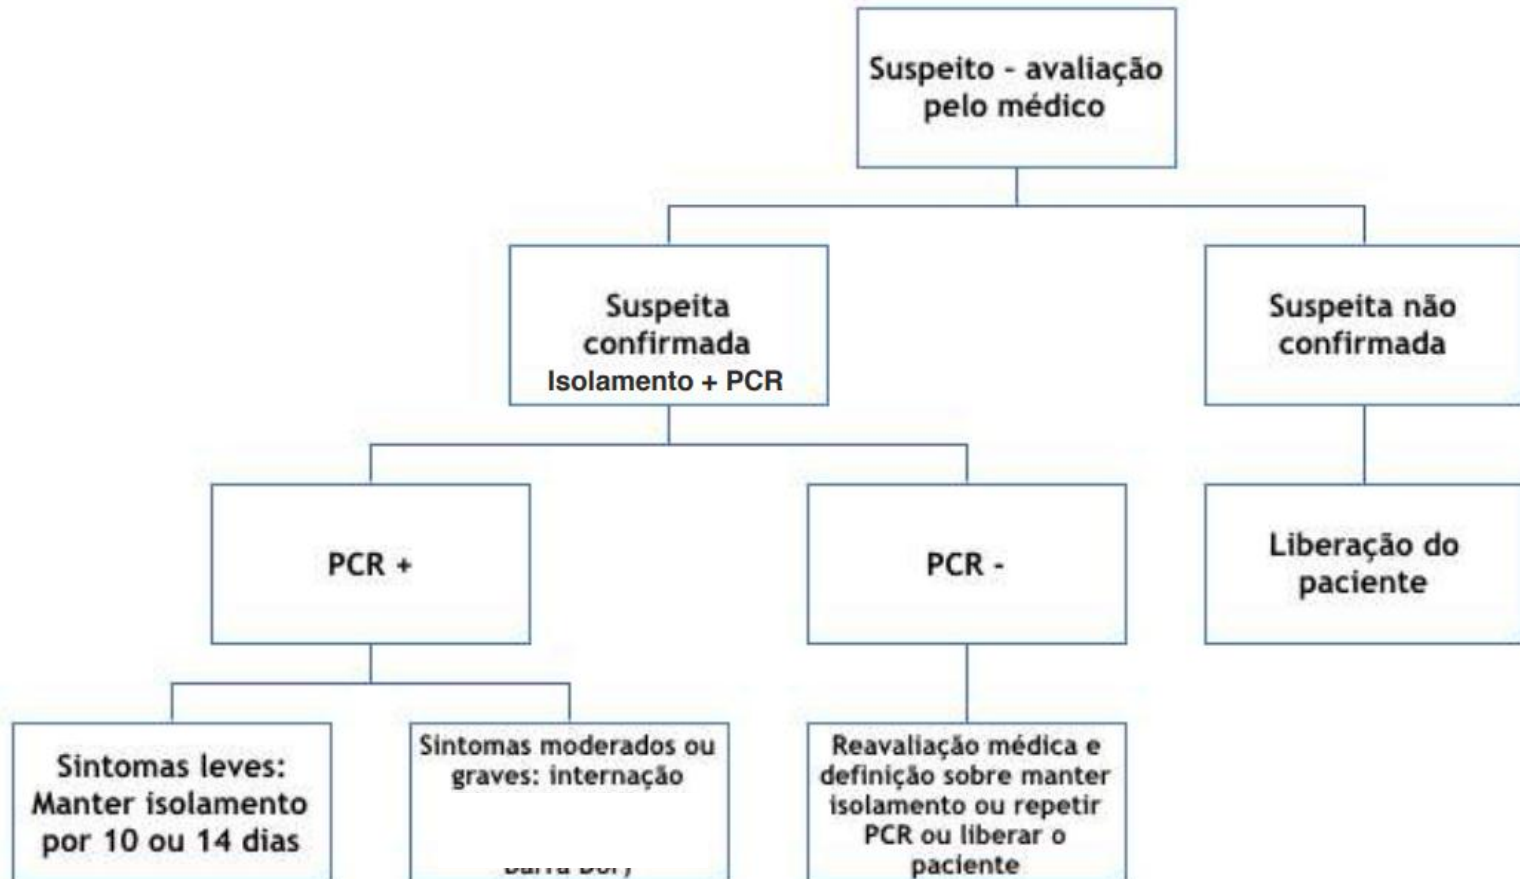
Suspeito - avaliação pelo médico

Suspeita confirmada
Isolamento + PCR

Suspeita não confirmada

PCR +

PCR -

Liberação do paciente

Sintomas leves: Manter isolamento por 10 ou 14 dias

Sintomas moderados ou graves: internação

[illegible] Barra Dor)

Reavaliação médica e definição sobre manter isolamento ou repetir PCR ou liberar o paciente